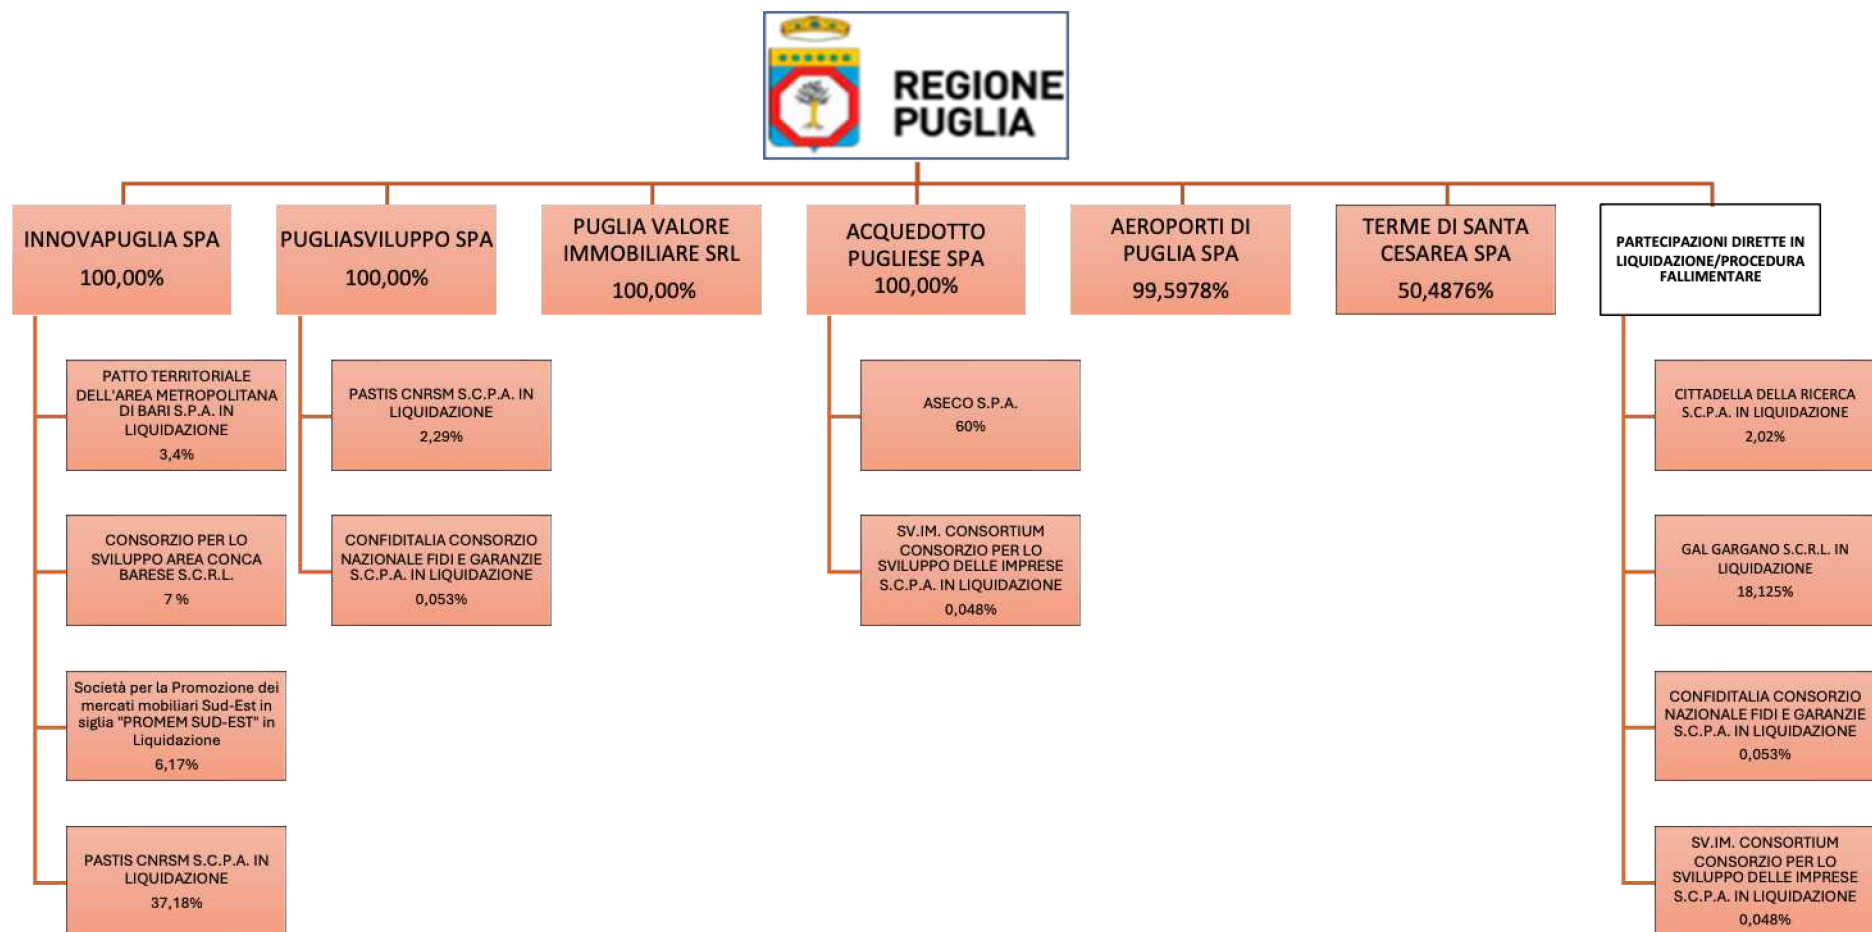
REGIONE PUGLIA

INNOVAPUGLIA SPA
100,00%

PUGLIASVILUPPO SPA
100,00%

PUGLIA VALORE IMMOBILIARE SRL
100,00%

ACQUEDOTTO PUGLIESE SPA
100,00%

AEROPORTI DI PUGLIA SPA
99,5978%

TERME DI SANTA CESAREA SPA
50,4876%

PARTECIPAZIONI DIRETTE IN LIQUIDAZIONE/PROCEDURA FALLIMENTARE

PATTO TERRITORIALE DELL'AREA METROPOLITANA DI BARI S.P.A. IN LIQUIDAZIONE
3,4%

CONSORZIO PER LO SVILUPPO AREA CONCA BARESE S.C.R.L.
7 %

Società per la Promozione dei mercati mobiliari Sud-Est in siglia "PROMEM SUD-EST" in Liquidazione
6,17%

PASTIS CNRSM S.C.P.A. IN LIQUIDAZIONE
37,18%

PASTIS CNRSM S.C.P.A. IN LIQUIDAZIONE
2,29%

CONFIDITALIA CONSORZIO NAZIONALE FIDI E GARANZIE S.C.P.A. IN LIQUIDAZIONE
0,053%

ASECO S.P.A.
60%

SV.IM. CONSORTIUM CONSORZIO PER LO SVILUPPO DELLE IMPRESE S.C.P.A. IN LIQUIDAZIONE
0,048%

CITTADELLA DELLA RICERCA S.C.P.A. IN LIQUIDAZIONE
2,02%

GAL GARGANO S.C.R.L. IN LIQUIDAZIONE
18,125%

CONFIDITALIA CONSORZIO NAZIONALE FIDI E GARANZIE S.C.P.A. IN LIQUIDAZIONE
0,053%

SV.IM. CONSORTIUM CONSORZIO PER LO SVILUPPO DELLE IMPRESE S.C.P.A. IN LIQUIDAZIONE
0,048%